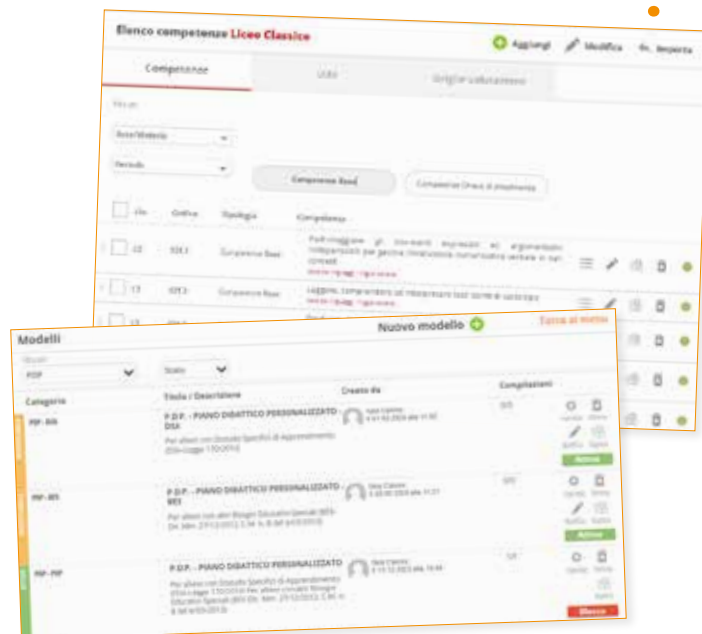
Elenco competenze Liceo Classico

Aggiungi Modifica Importa

Competenze UdA Griglie valutazione

Filtri per

Asse/Materia

Periodo

Competenze Assi

Competenze Chiave di cittadinanza

| Ob. | Codice | Tipologia | Competenze |
|---|---|---|---|
| 22 | 101.1 | Competenza Base | Padroneggiare gli strumenti espressivi ed argomentativi indispensabili per gestire l'interazione comunicativa verbale in vari contesti |
| 13 | 101.2 | Competenza Base | Leggere, comprendere ed interpretare testi scritti di vario tipo |
| 13 | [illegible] | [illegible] | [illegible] |

Modelli

Nuovo modello

Torna al menu

PDP

Stato

| Categoria | Titolo / Descrizione | Creato da | Compilazioni |
|---|---|---|---|
| PDP - DSA | P.D.P. - PIANO DIDATTICO PERSONALIZZATO - DSA Per alunni con Disturbi Specifici di Apprendimento (DSA-Legge 170/2010) | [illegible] | 0/0 |
| PDP - BES | P.D.P. - PIANO DIDATTICO PERSONALIZZATO - BES Per alunni con altri Bisogni Educativi Speciali (BES-Dir. Min. 27/12/2012; C.M. n. 8 del 6/03/2013) | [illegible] | 0/0 |
| PDP - PDP | P.D.P. - PIANO DIDATTICO PERSONALIZZATO Per alunni con Disturbi Specifici di Apprendimento (DSA-Legge 170/2010) Per alunni con altri Bisogni Educativi Speciali (BES-Dir. Min. 27/12/2012; C.M. n. 8 del 6/03/2013) | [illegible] | 1/0 |

Attivo
Attivo
Elimina